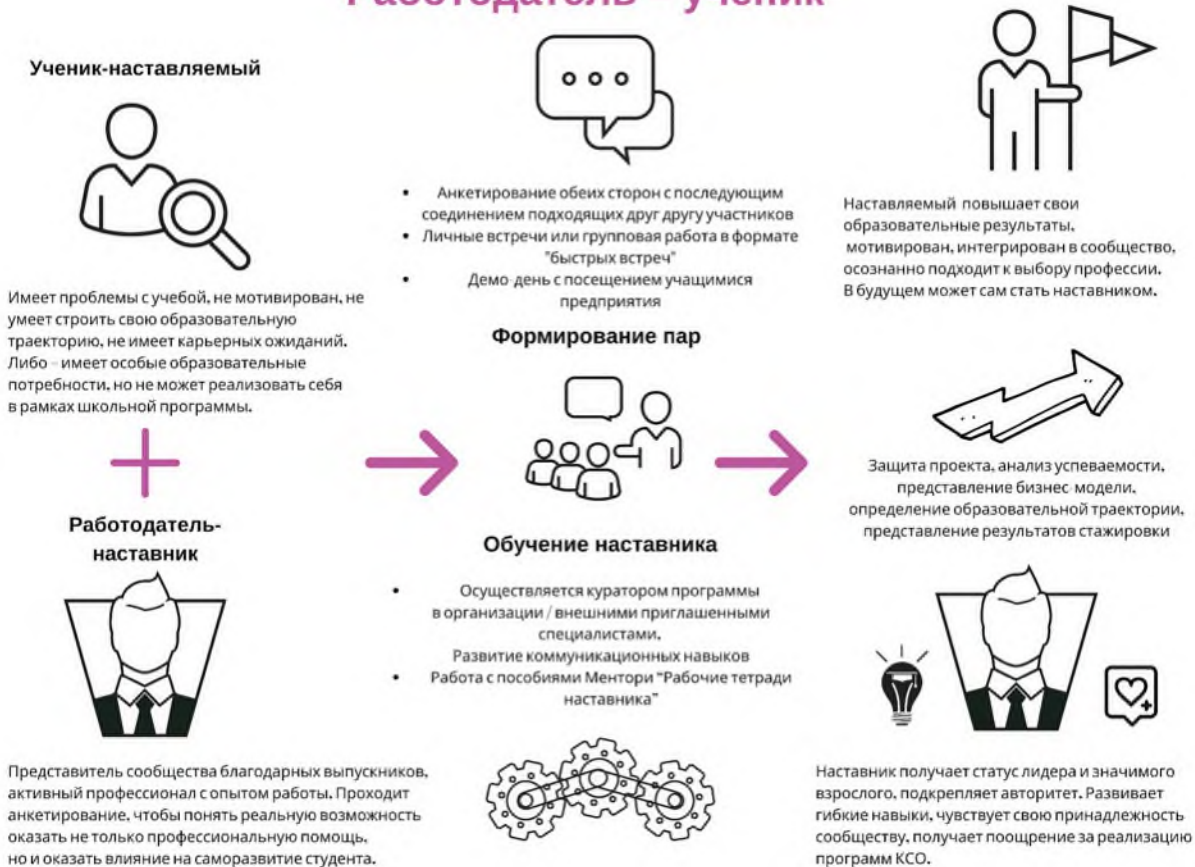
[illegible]

Ученик-наставляемый

Имеет проблемы с учебой, не мотивирован, не умеет строить свою образовательную траекторию, не имеет карьерных ожиданий. Либо – имеет особые образовательные потребности, но не может реализовать себя в рамках школьной программы.

Работодатель-наставник

Представитель сообщества благодарных выпускников, активный профессионал с опытом работы. Проходит анкетирование, чтобы понять реальную возможность оказать не только профессиональную помощь, но и оказать влияние на саморазвитие студента.

- Анкетирование обеих сторон с последующим соединением подходящих друг другу участников
- Личные встречи или групповая работа в формате "быстрых встреч"
- Демо-день с посещением учащимися предприятия

Формирование пар

Обучение наставника

- Осуществляется куратором программы в организации / внешними приглашенными специалистами. Развитие коммуникационных навыков
- Работа с пособиями Ментори "Рабочие тетради наставника"

Наставляемый повышает свои образовательные результаты, мотивирован, интегрирован в сообщество, осознанно подходит к выбору профессии. В будущем может сам стать наставником.

Защита проекта, анализ успеваемости, представление бизнес-модели, определение образовательной траектории, представление результатов стажировки

Наставник получает статус лидера и значимого взрослого, подкрепляет авторитет. Развивает гибкие навыки, чувствует свою принадлежность сообществу, получает поощрение за реализацию программ КСО.